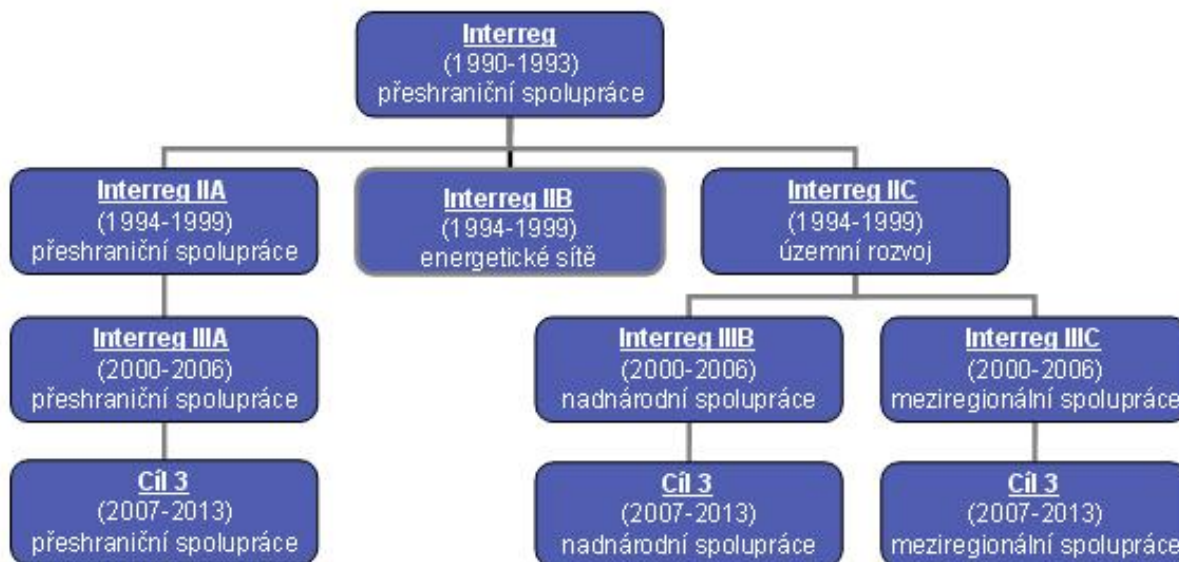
Interreg
(1990-1993)
přeshraniční spolupráce

Interreg IIA
(1994-1999)
přeshraniční spolupráce

Interreg IIB
(1994-1999)
energetické sítě

Interreg IIC
(1994-1999)
územní rozvoj

Interreg IIIA
(2000-2006)
přeshraniční spolupráce

Interreg IIIB
(2000-2006)
nadnárodní spolupráce

Interreg IIIC
(2000-2006)
meziregionální spolupráce

Cíl 3
(2007-2013)
přeshraniční spolupráce

Cíl 3
(2007-2013)
nadnárodní spolupráce

Cíl 3
(2007-2013)
meziregionální spolupráce